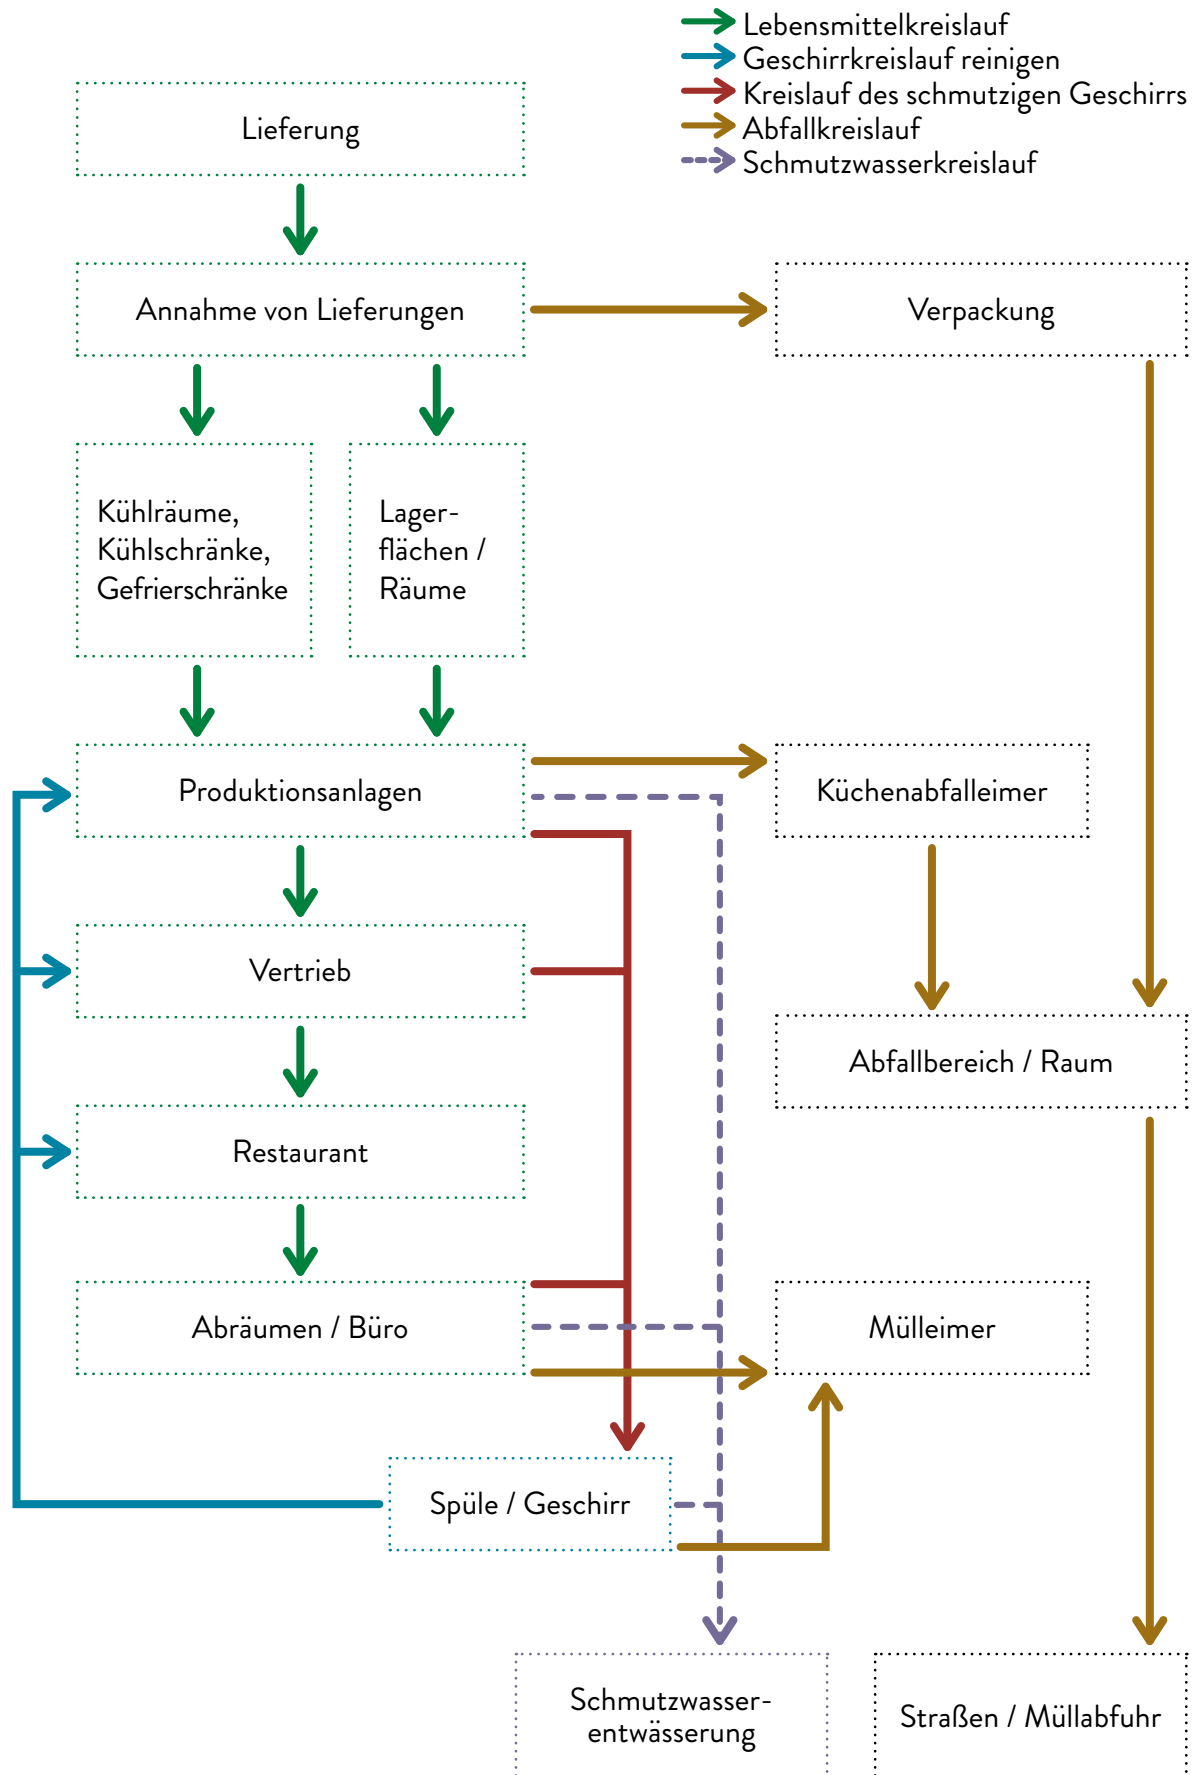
Lebensmittelkreislauf
Geschirrkreislauf reinigen
Kreislauf des schmutzigen Geschirrs
Abfallkreislauf
Schmutzwasserkreislauf

Lieferung

Annahme von Lieferungen

Verpackung

Kühlräume, Kühlschränke, Gefrierschränke

Lagerflächen / Räume

Produktionsanlagen

Küchenabfalleimer

Vertrieb

Abfallbereich / Raum

Restaurant

Abräumen / Büro

Mülleimer

Spüle / Geschirr

Schmutzwasserentwässerung

Straßen / Müllabfuhr